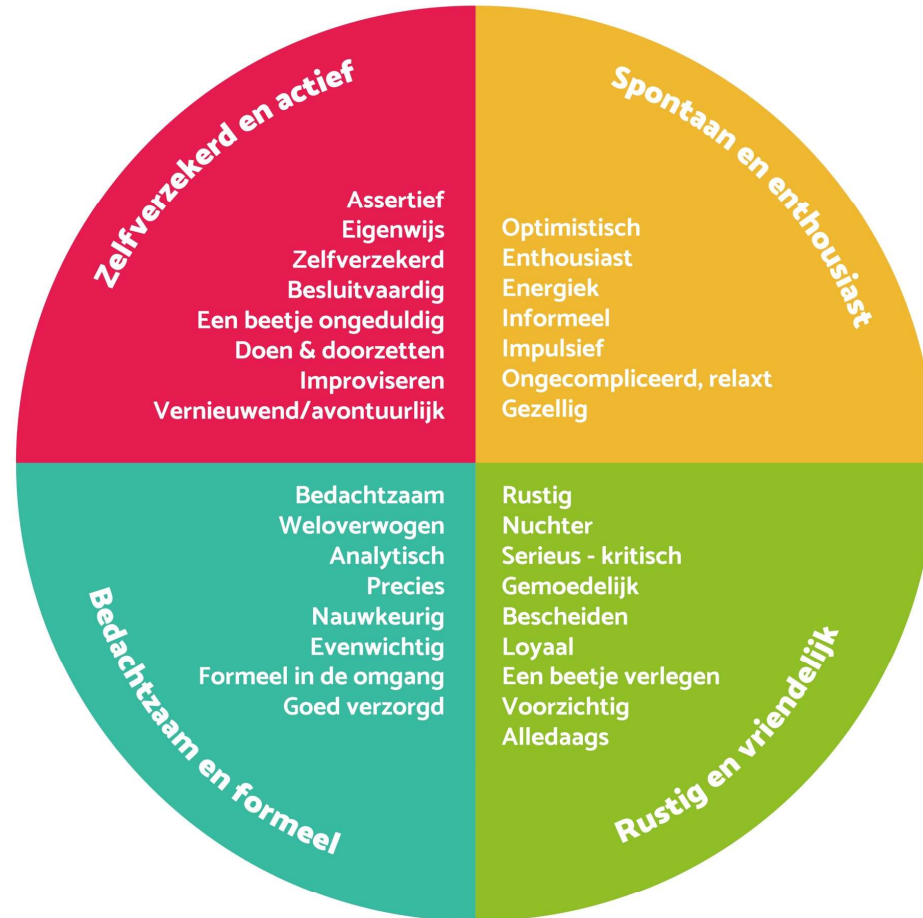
Zelfverzekerd en actief

Assertief
Eigenwijs
Zelfverzekerd
Besluitvaardig
Een beetje ongeduldig
Doen & doorzetten
Improviseren
Vernieuwend/avontuurlijk

Spontaan en enthousiast

Optimistisch
Enthousiast
Energiek
Informeel
Impulsief
Ongecompliceerd, relaxt
Gezellig

Bedachtzaam
Weloverwogen
Analytisch
Precies
Nauwkeurig
Evenwichtig
Formeel in de omgang
Goed verzorgd

Bedachtzaam en formeel

Rustig
Nuchter
Serieus - kritisch
Gemoedelijk
Bescheiden
Loyaal
Een beetje verlegen
Voorzichtig
Alledaags

Rustig en vriendelijk